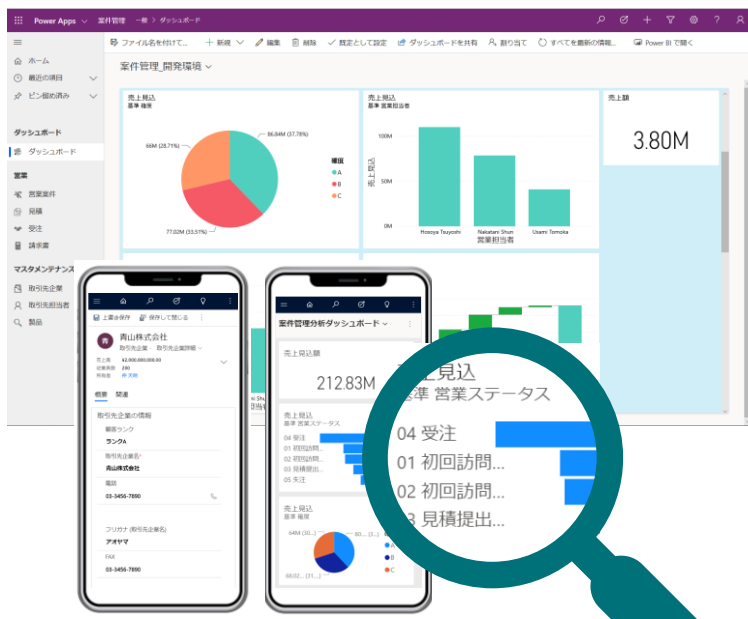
Power Apps 案件管理 一般 > ダッシュボード

ホーム
最近の項目
ピン留め済み

ダッシュボード
ダッシュボード

営業
営業案件
見積
受注
請求書

マスタメンテナンス
取引先企業
取引先担当者
製品

ファイル名を付けて... 新規 編集 削除 既定として設定 ダッシュボードを共有 割り当て すべてを最新の情報... Power BI で開く

案件管理_開発環境

売上見込
基準 種別

86.84M (37.78%)
66M (28.71%)
77.02M (33.51%)

種別
A
B
C

売上見込
基準 営業担当者

100M
50M
0M
売上見込
Hosoya Tsuyoshi
Nakatani Shun
Usami Tomoka
営業担当者

売上額
3.80M

上書き保存 保存して閉じる

青山株式会社
取引先企業 取引先企業詳細

売上高 ¥2,000,000,000.00
従業員数 280
所有者 中 太郎

概要 関連

取引先企業の情報
顧客ランク
ランクA
取引先企業名*
青山株式会社
電話
03-3456-7890
フリガナ (取引先企業名)
アオヤマ
FAX
03-3456-7890

案件管理分析ダッシュボード

売上見込額
212.83M

売上見込
基準 営業ステータス
04 受注
01 初回訪問...
02 初回訪問...
03 見積提出...
05 失注

売上見込
基準 種別
64M (30...)
68.02... (31...)
A
B
C

売上見込
基準 営業ステータス
04 受注
01 初回訪問...
02 初回訪問...
03 見積提出...